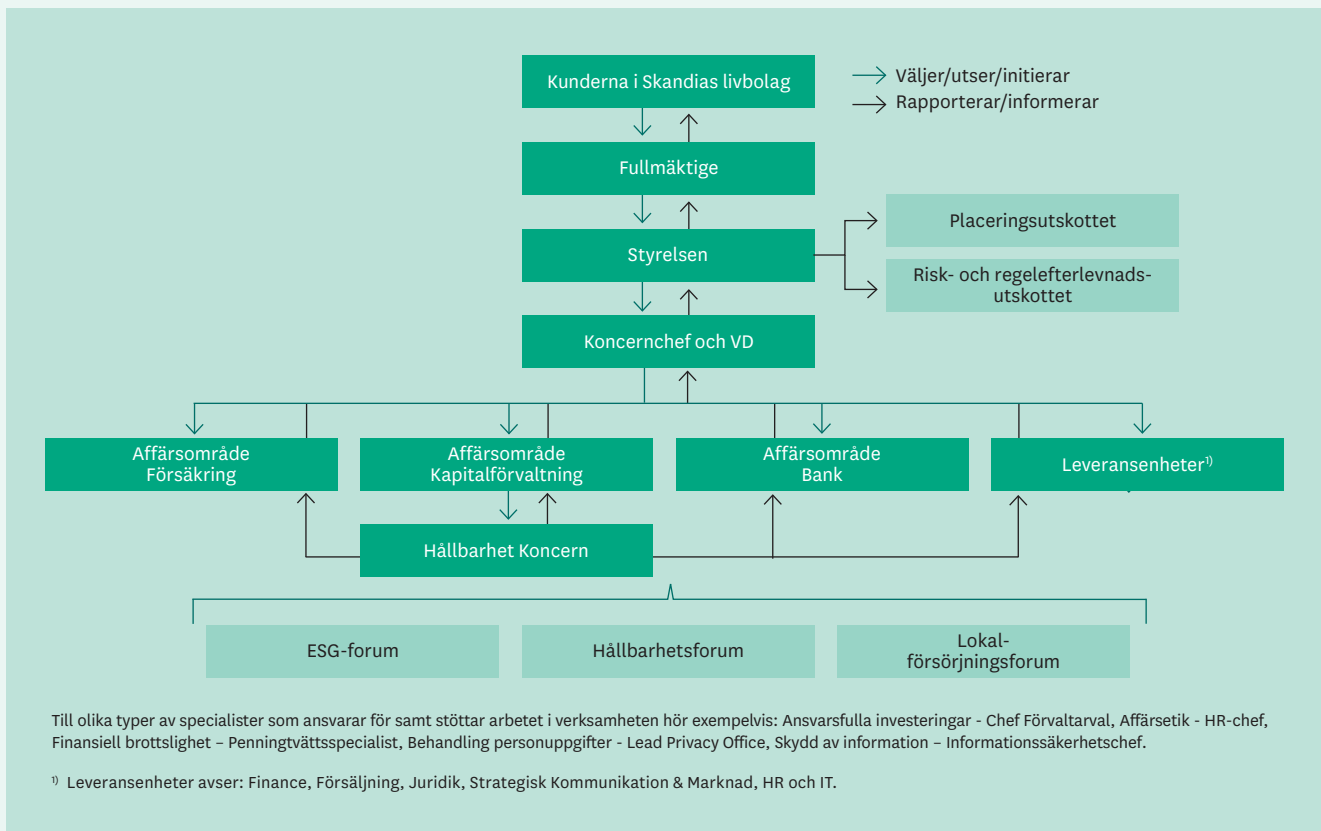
Kunderna i Skandias livbolag

Väljer/utser/initierar

Rapporterar/informerar

Fullmäktige

Styrelsen

Placeringsutskottet

Risk- och regelefterlevnadsutskottet

Koncernchef och VD

Affärsområde Försäkring

Affärsområde Kapitalförvaltning

Affärsområde Bank

Leveransenheter$^{1)}$

Hållbarhet Koncern

ESG-forum

Hållbarhetsforum

Lokalförsörjningsforum

Till olika typer av specialister som ansvarar för samt stöttar arbetet i verksamheten hör exempelvis: Ansvarsfulla investeringar - Chef Förvaltarval, Affärsetik - HR-chef, Finansiell brottslighet – Penningtvättsspecialist, Behandling personuppgifter - Lead Privacy Office, Skydd av information – Informationssäkerhetschef.

$^{1)}$ Leveransenheter avser: Finance, Försäljning, Juridik, Strategisk Kommunikation & Marknad, HR och IT.